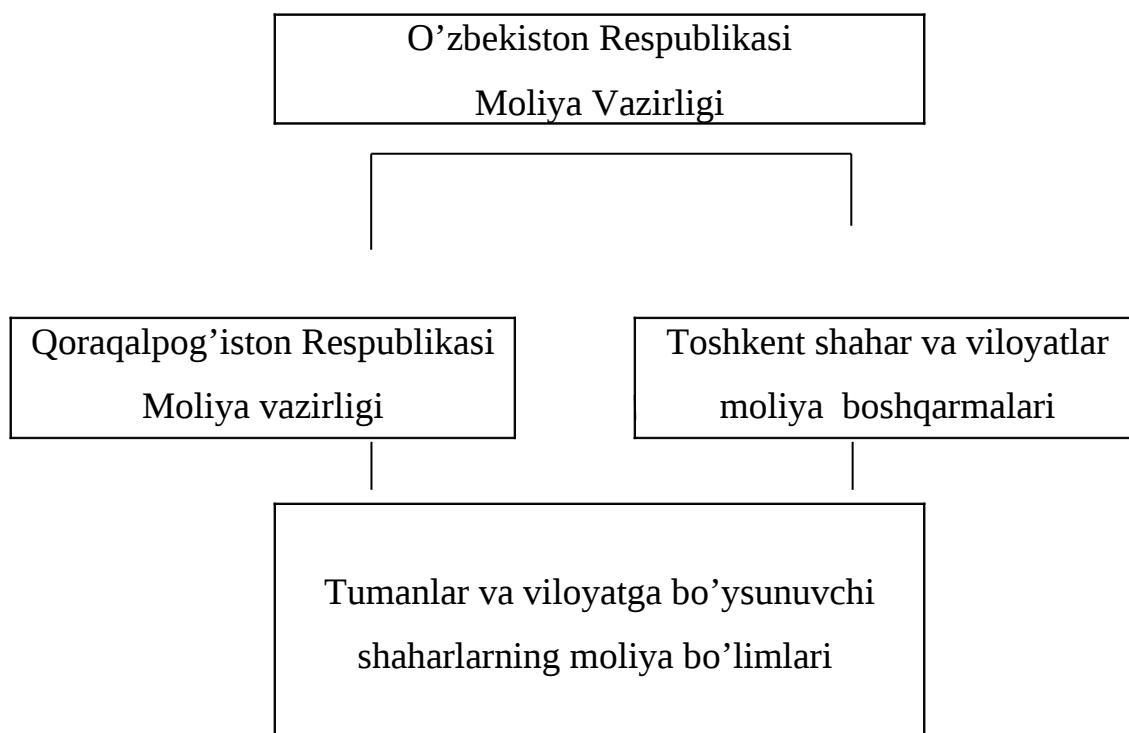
O’zbekiston Respublikasi
Moliya Vazirligi

Qoraqalpog’iston Respublikasi
Moliya vazirligi

Toshkent shahar va viloyatlar
moliya boshqarmalari

Tumanlar va viloyatga bo’ysunuvchi
shaharlarning moliya bo’limlari